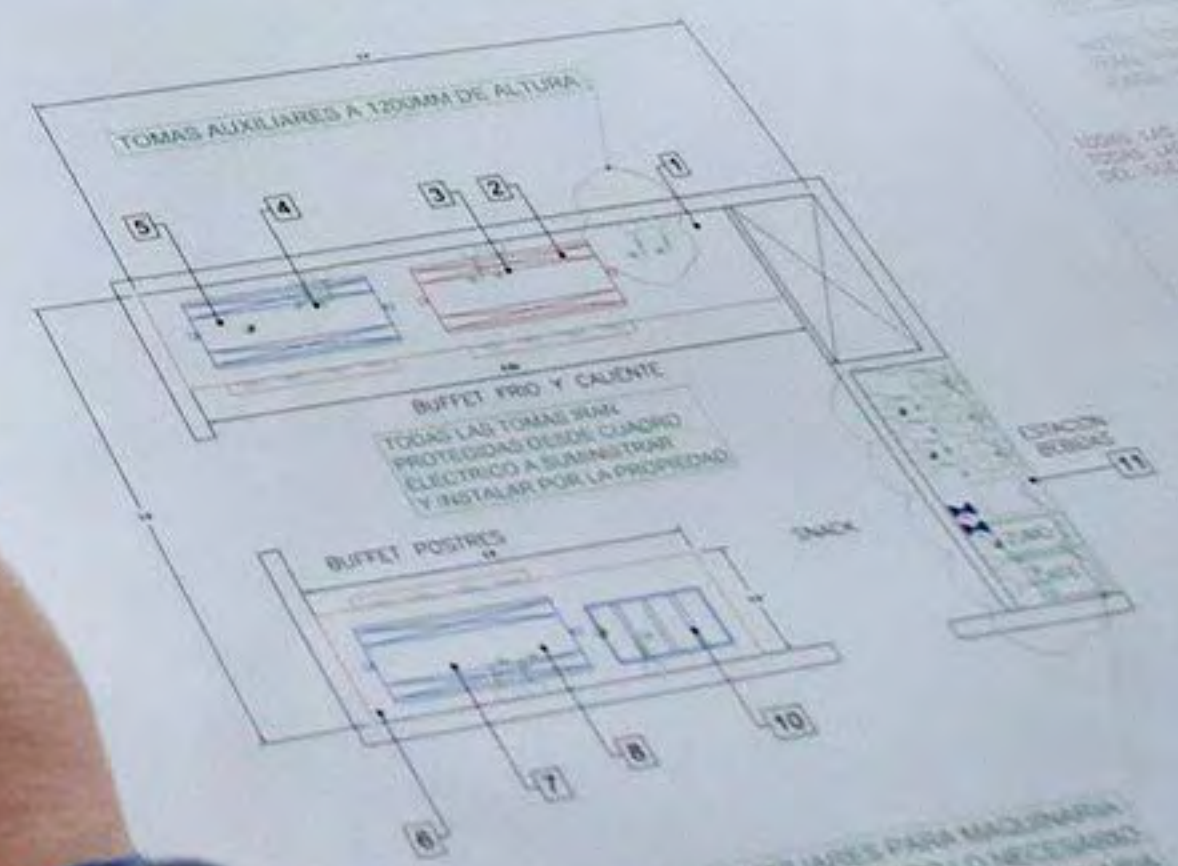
TOMAS AUXILIARES A 1200MM DE ALTURA

1

2

3

4

5

BUFFET FRIO Y CALIENTE

TODAS LAS TOMAS IRÁN PROTEGIDAS DESDE CUADRO ELECTRICO A SUMINISTRAR Y INSTALAR POR LA PROPIEDAD

ESTACION BEBIDAS

11

SNACK

BUFFET POSTRES

10

8

7

6

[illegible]

TODAS LAS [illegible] TODAS LA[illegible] DEL SUE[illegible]

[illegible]LIARES PARA MAQUINARIA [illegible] NECESARIO